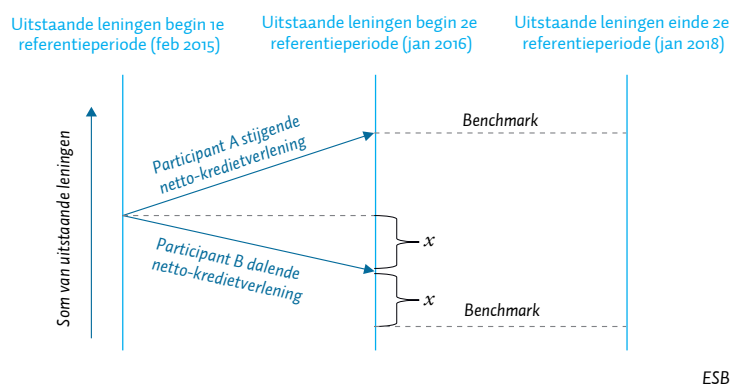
Uitstaande leningen begin 1e referentieperiode (feb 2015)

Uitstaande leningen begin 2e referentieperiode (jan 2016)

Uitstaande leningen einde 2e referentieperiode (jan 2018)

Som van uitstaande leningen

Participant A stijgende netto-kredietverlening

Benchmark

Participant B dalende netto-kredietverlening

$x$

$x$

Benchmark

ESB